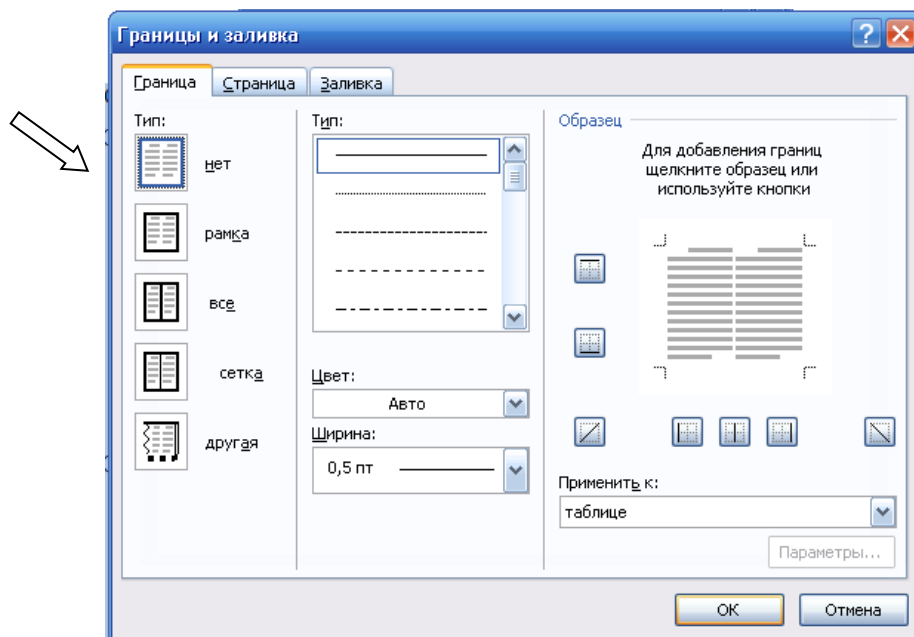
Границы и заливка

Граница | Страница | Заливка

Тип:

нет

рамка

все

сетка

другая

Тип:

Цвет:

Авто

Ширина:

0,5 пт

Образец

Для добавления границ щелкните образец или используйте кнопки

Применить к:

таблице

Параметры...

ОК

Отмена